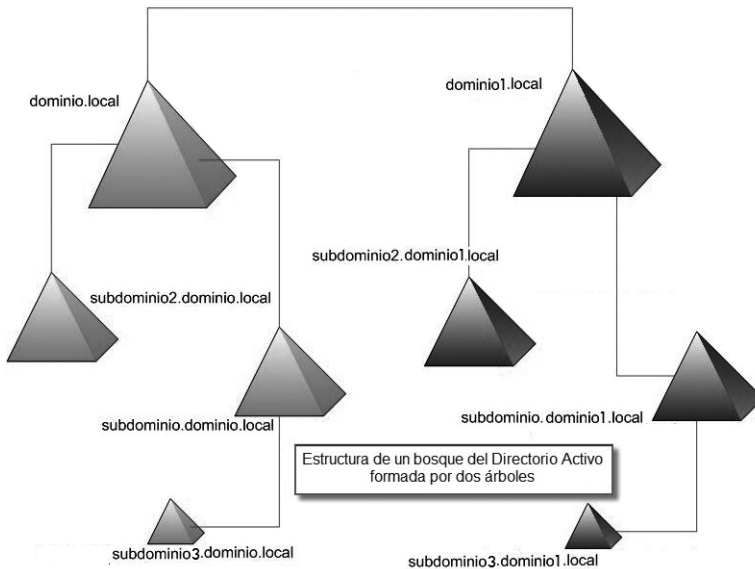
dominio.local

dominio1.local

subdominio2.dominio1.local

subdominio2.dominio.local

subdominio.dominio.local

subdominio.dominio1.local

Estructura de un bosque del Directorio Activo formada por dos árboles

subdominio3.dominio.local

subdominio3.dominio1.local